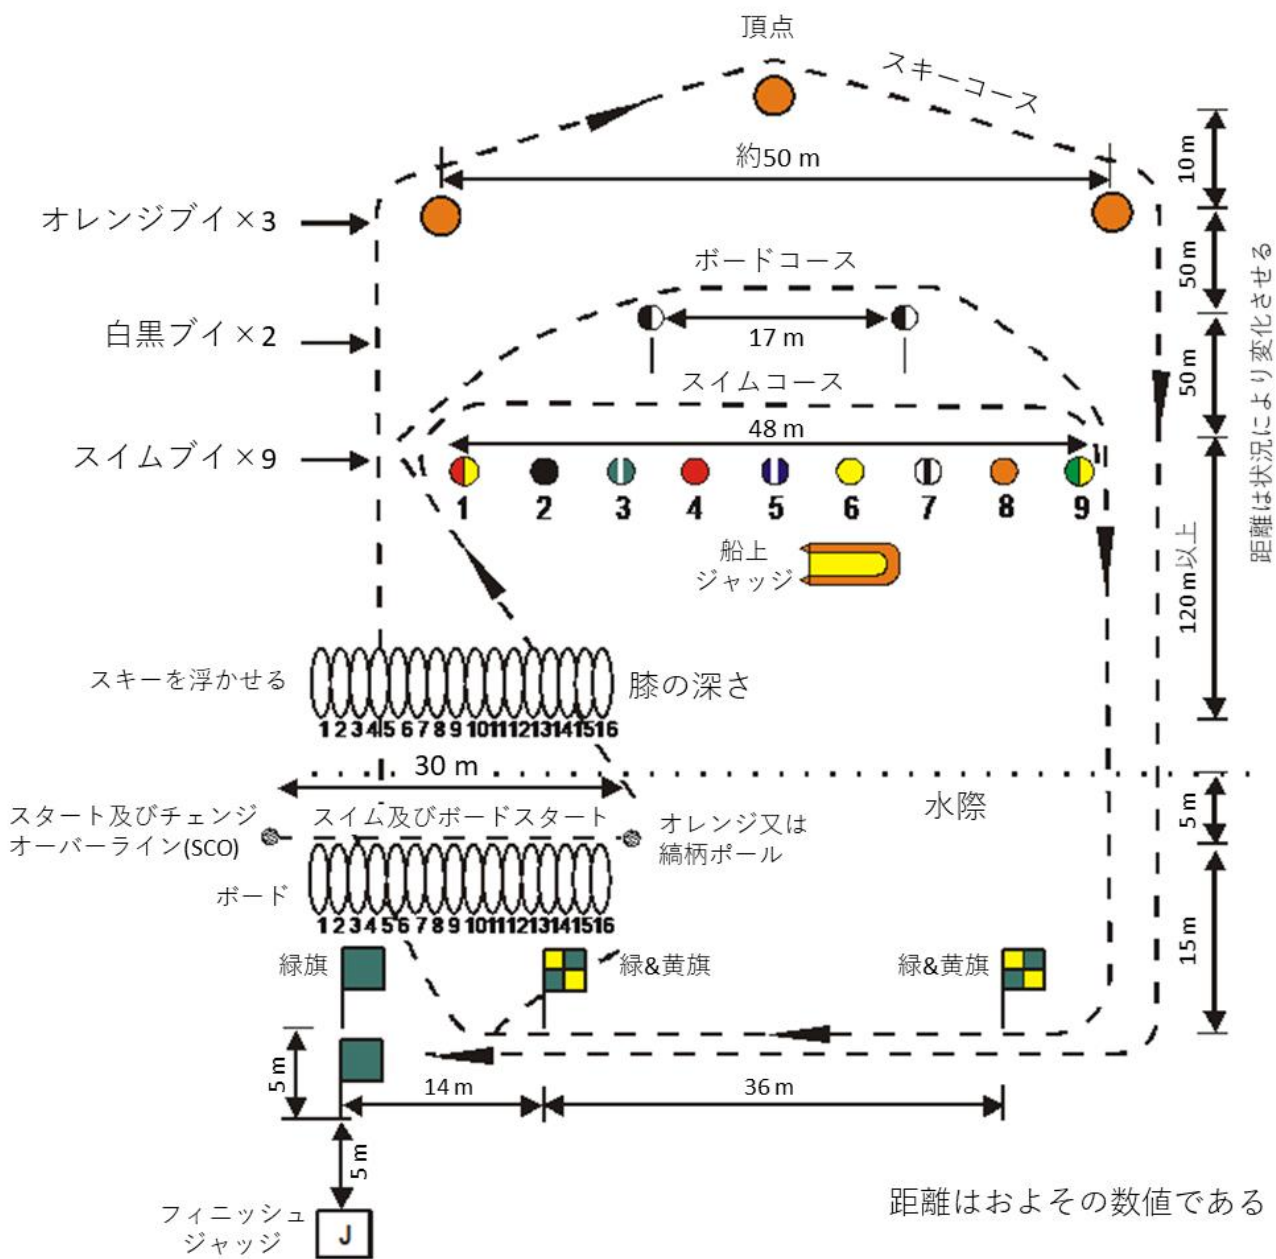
頂点

スキーコース

約50 m

10 m

オレンジブイ ×3

50 m

距離は状況により変化させる

ボードコース

白黒ブイ ×2

17 m

50 m

スイムコース

スイムブイ ×9

48 m

1 2 3 4 5 6 7 8 9

船上
ジャッジ

120 m以上

スキーを浮かせる

膝の深さ

1 2 3 4 5 6 7 8 9 10 11 12 13 14 15 16

30 m

水際

5 m

スタート及びチェンジオーバーライン(SCO)

スイム及びボードスタート

オレンジ又は縞柄ポール

ボード

1 2 3 4 5 6 7 8 9 10 11 12 13 14 15 16

15 m

緑旗

緑&黄旗

緑&黄旗

5 m

14 m

36 m

5 m

フィニッシュ
ジャッジ

J

距離はおよその数値である